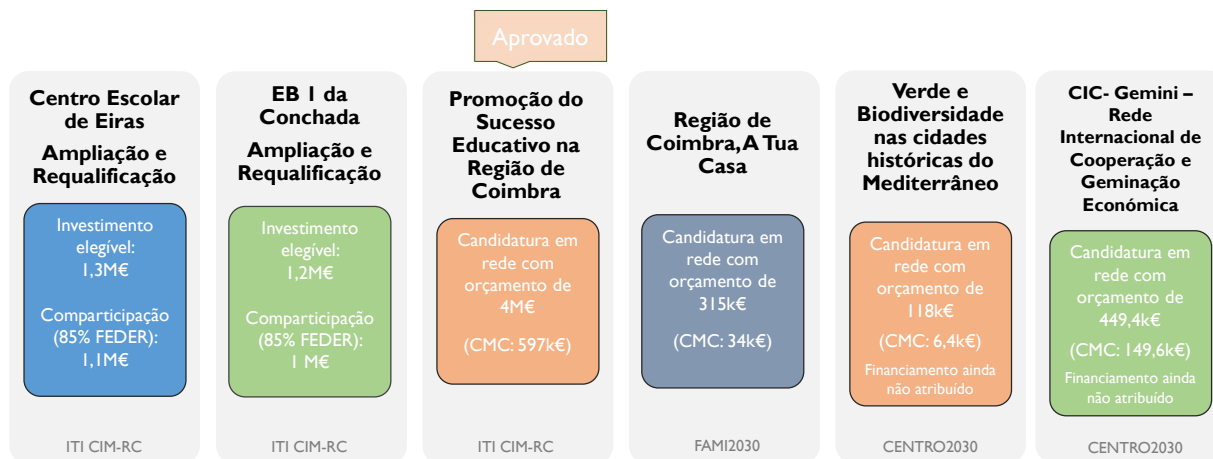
Aprovado

Centro Escolar de Eiras
Ampliação e Requalificação

Investimento elegível: 1,3M€

Comparticipação (85% FEDER): 1,1M€

ITI CIM-RC

EB 1 da Conchada
Ampliação e Requalificação

Investimento elegível: 1,2M€

Comparticipação (85% FEDER): 1 M€

ITI CIM-RC

Promoção do Sucesso Educativo na Região de Coimbra

Candidatura em rede com orçamento de 4M€

(CMC: 597k€)

ITI CIM-RC

Região de Coimbra, A Tua Casa

Candidatura em rede com orçamento de 315k€

(CMC: 34k€)

FAMI2030

Verde e Biodiversidade nas cidades históricas do Mediterrâneo

Candidatura em rede com orçamento de 118k€

(CMC: 6,4k€)

Financiamento ainda não atribuído

CENTRO2030

CIC- Gemini – Rede Internacional de Cooperação e Geminação Económica

Candidatura em rede com orçamento de 449,4k€

(CMC: 149,6k€)

Financiamento ainda não atribuído

CENTRO2030